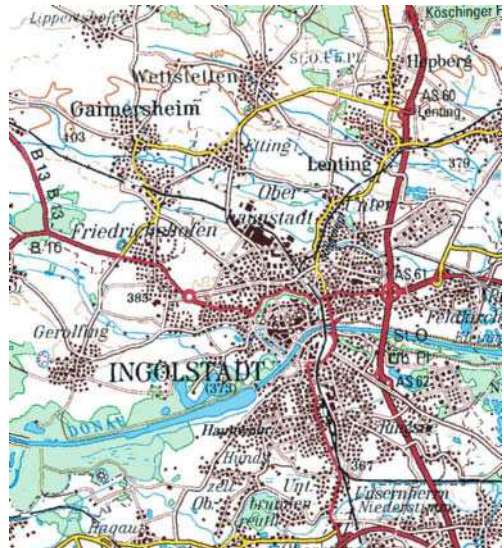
Lippertshofen
Köschinger F
Wettstetten
St.O.Ü.Pl.
Hepberg
AS 60
Lenting
Gaimersheim
403
Etting
Lenting
379
B 13
B 13
Ober
haunstadt
Unter
Friedrichshofen
B 16
AS 61
383
Feldkirchen
Gerolfing
St.O.
Üb.Pl.
INGOLSTADT
AS 62
(375)
DONAU
Haunwöhr
Rüsse
Hund
367
zell
Unt.
Ob.
brunnen
reuth
Unsernherrn
Niederstimm
Hagau